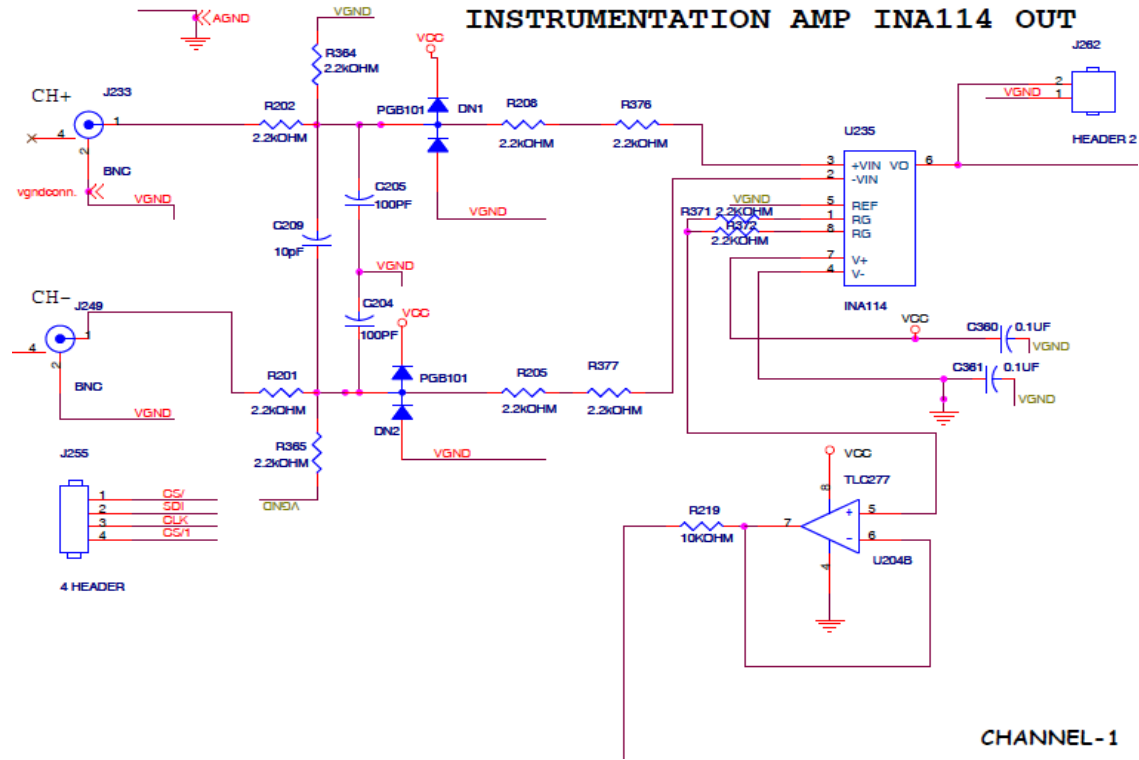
AGND

VGND

INSTRUMENTATION AMP INA114 OUT

VCC

R364
2.2kOHM

J262

CH+

J233

PGB101

DN1

R206

R376

2
1

VGND

4

1

R202
2.2kOHM

2.2kOHM

2.2kOHM

U235

HEADER 2

2

BNC

3
2

+VIN VO
-VIN

6

vgndconn.

VGND

C205
100PF

VGND

VGND

5
1
8

REF
RG
RG

C209

R371 2.2kOHM
R372
2.2kOHM

10pF

VGND

7
4

V+
V-

CH-

J249

C204

VCC

INA114

1

100PF

VCC

C360 0.1UF

4

VGND

2

R201

PGB101

R205

R377

C361 0.1UF

BNC

2.2kOHM

2.2kOHM

2.2kOHM

VGND

VGND

DN2

R365
2.2kOHM

VGND

VCC

J255

TLC277

1
2
3
4

CS/
SDI
CLK
CS/1

VGND

8

R219

+
-

5

10KOHM

7

6

U204B

4 HEADER

4

CHANNEL-1